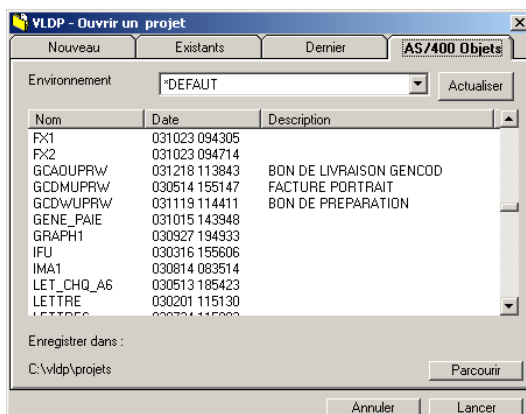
VLDP - Ouvrir un projet

Nouveau | Existants | Dernier | AS/400 Objets

Environnement *DEFAUT Actualiser

| Nom | Date | Description |
|---|---|---|
| FX1 | 031023 094305 | |
| FX2 | 031023 094714 | |
| GCA0UPRW | 031218 113843 | BON DE LIVRAISON GENCOD |
| GCDMUPRW | 030514 155147 | FACTURE PORTRAIT |
| GCDWUPRW | 031119 114411 | BON DE PREPARATION |
| GENE_PAIE | 031015 143948 | |
| GRAPH1 | 030927 194933 | |
| IFU | 030316 155606 | |
| IMA1 | 030814 083514 | |
| LET_CHQ_A6 | 030513 185423 | |
| LETTRE | 030201 115130 | |
| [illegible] | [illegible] | |

Enregistrer dans :

C:\vldp\projets

Parcourir

Annuler Lancer